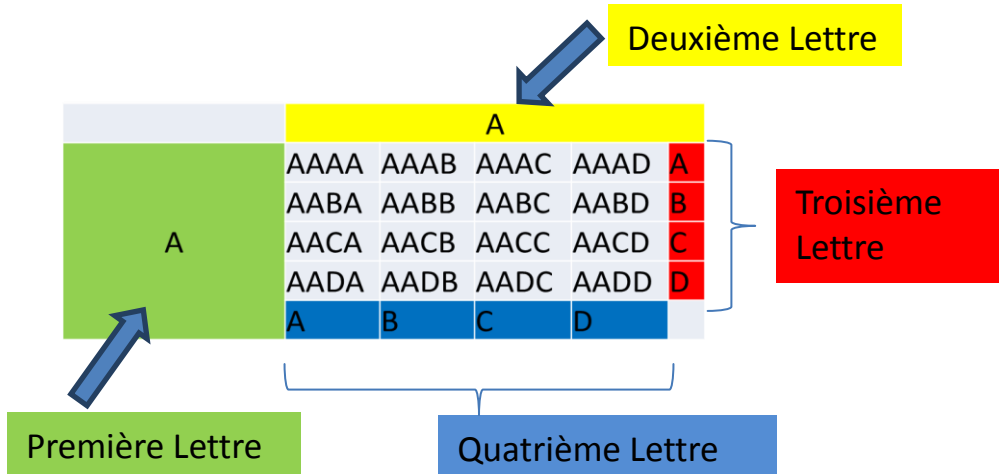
Deuxième Lettre

| | A | | | | |
|---|---|---|---|---|---|
| A | AAAA | AAAB | AAAC | AAAD | A |
| | AABA | AABB | AABC | AABD | B |
| | AACA | AACB | AACC | AACD | C |
| | AADA | AADB | AADC | AADD | D |
| | A | B | C | D | |

Troisième Lettre

Première Lettre

Quatrième Lettre